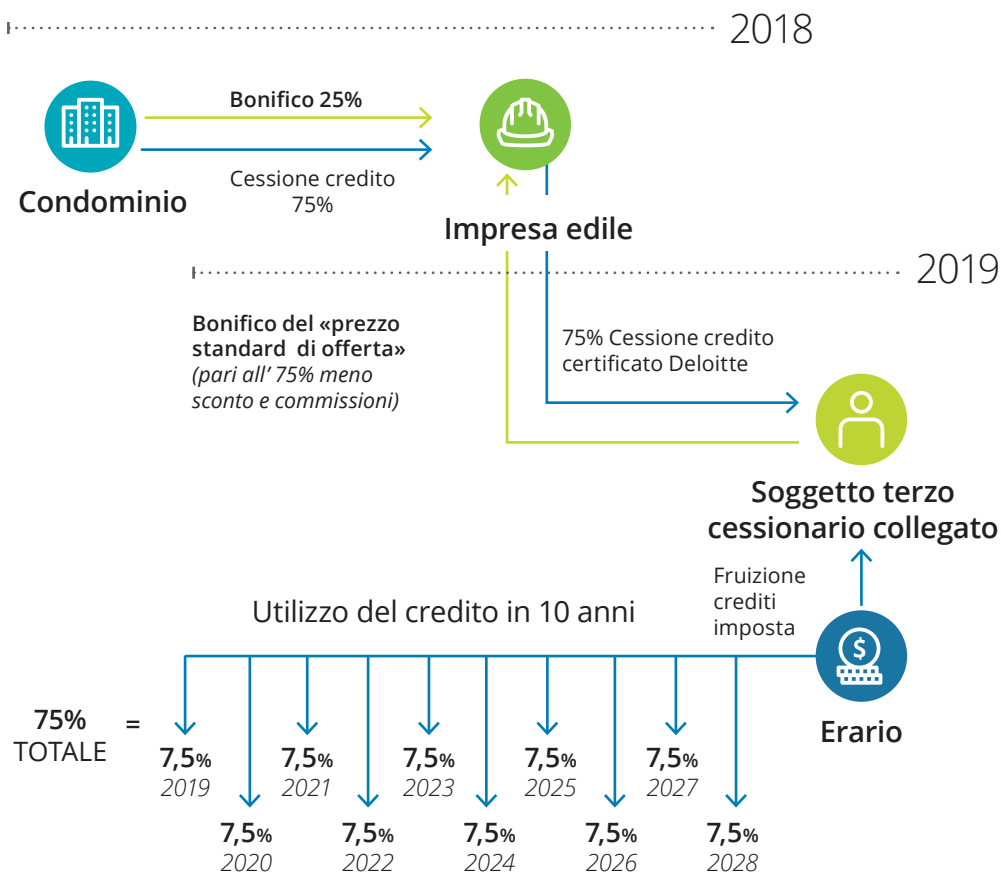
2018

Condominio

Bonifico 25%

Cessione credito 75%

Impresa edile

2019

Bonifico del «prezzo standard di offerta» (pari all' 75% meno sconto e commissioni)

75% Cessione credito certificato Deloitte

Soggetto terzo cessionario collegato

Fruizione crediti imposta

Utilizzo del credito in 10 anni

75% TOTALE =

7,5% 2019

7,5% 2020

7,5% 2021

7,5% 2022

7,5% 2023

7,5% 2024

7,5% 2025

7,5% 2026

7,5% 2027

7,5% 2028

Erario